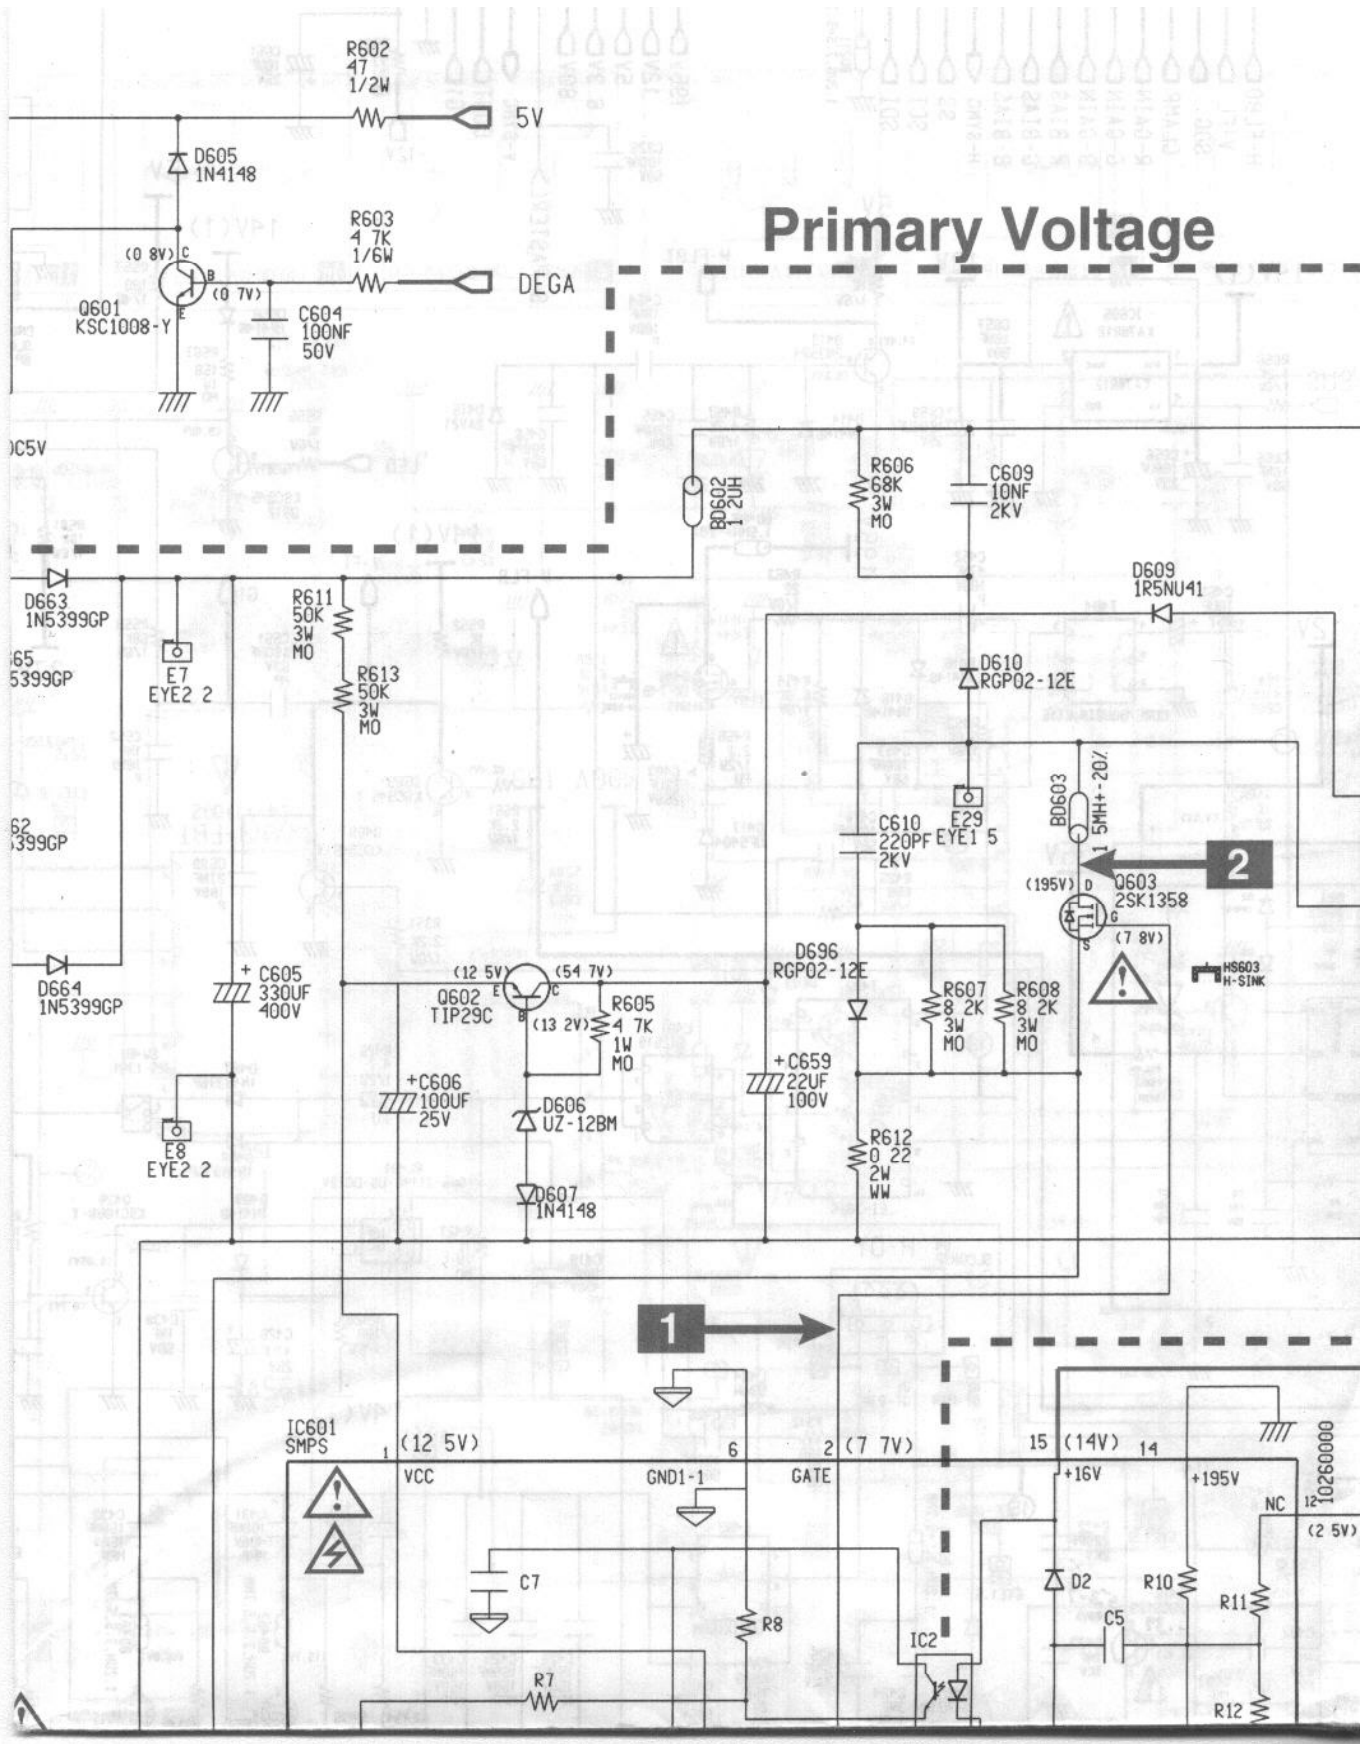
R602
47
1/2W

5V

D605
1N4148

R603
4 7K
1/6W

Primary Voltage

(0 8V) C
B (0 7V)
E
Q601
KSC1008-Y

DEGA

C604
100NF
50V

DC5V

BD602
1 2UH

R606
68K
3W
MO

C609
10NF
2KV

D663
1N5399GP

E7
EYE2 2

R611
50K
3W
MO

D609
1R5NU41

65
5399GP

R613
50K
3W
MO

D610
RGP02-12E

E29
EYE1 5

BD603
1 5MH+-20%

62
5399GP

C610
220PF
2KV

2

(195V) D
Q603
2SK1358
G
S
(7 8V)

D696
RGP02-12E

HS603
H-SINK

D664
1N5399GP

+ C605
330UF
400V

(12 5V) E
Q602
TIP29C
B
(54 7V) C
(13 2V)

R605
4 7K
1W
MO

R607
8 2K
3W
MO

R608
8 2K
3W
MO

+C659
22UF
100V

+C606
100UF
25V

D606
UZ-12BM

R612
0 22
2W
WW

E8
EYE2 2

D607
1N4148

1

IC601
SMPS
1 (12 5V)
VCC
6
GND1-1
2 (7 7V)
GATE
15 (14V) 14
+16V
+195V
NC 12
(2 5V)
10260000

C7
R8
IC2
D2
C5
R10
R11
R7
R12